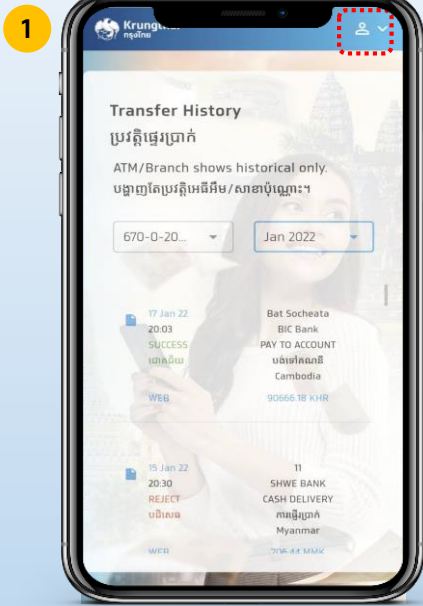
1

Krungthai
กรุงไทย

Transfer History
ប្រវត្តិផ្ទេរប្រាក់

ATM/Branch shows historical only.
បង្ហាញតែប្រវត្តិអេធីអឹម/សាខាប៉ុណ្ណោះ។

670-0-20...

Jan 2022

17 Jan 22
20:03
SUCCESS
ជោគជ័យ
WEB

Bat Socheata
BIC Bank
PAY TO ACCOUNT
បង់ទៅគណនី
Cambodia
90666.18 KHR

15 Jan 22
20:30
REJECT
បដិសេធ
WEB

11
SHWE BANK
CASH DELIVERY
ការផ្ញើប្រាក់
Myanmar
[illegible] MMK